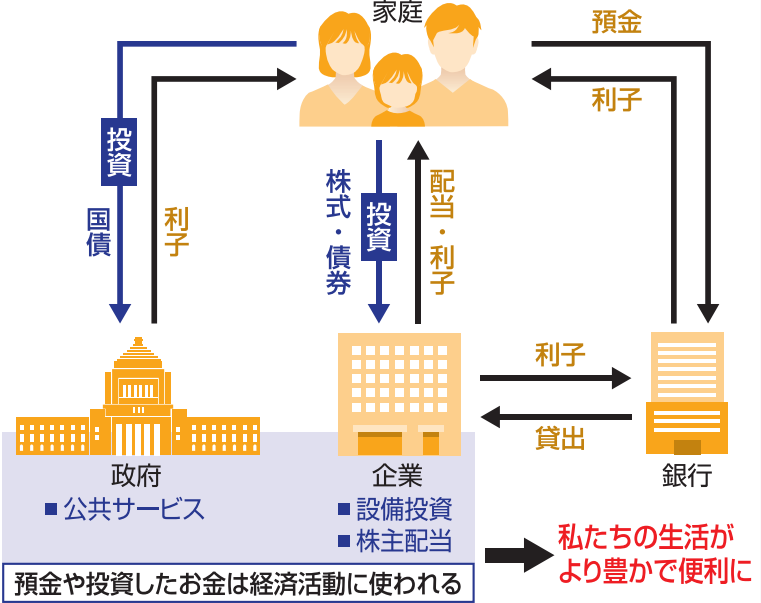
家庭

預金

利子

投資

国債

利子

株式・債券

投資

配当・利子

利子

貸出

政府
■ 公共サービス

企業
■ 設備投資
■ 株主配当

銀行

預金や投資したお金は経済活動に使われる

私たちの生活がより豊かで便利に